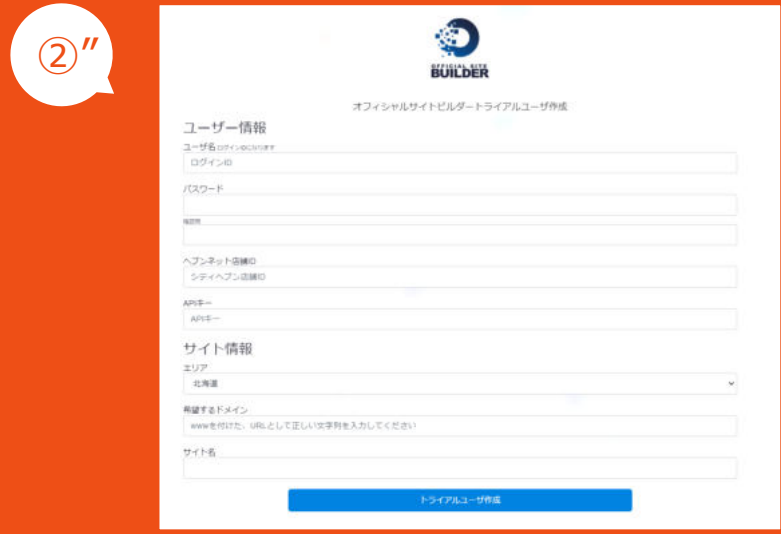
②”

OFFICIAL SITE BUILDER

オフィシャルサイトビルダートライアルユーザ作成

ユーザー情報

ユーザ名 ログインIDになります

ログインID

パスワード

確認用

ヘブンネット店舗ID

シティヘブン店舗ID

APIキー

APIキー

サイト情報

エリア

北海道

希望するドメイン

wwwを付けた、URLとして正しい文字列を入力してください

サイト名

トライアルユーザ作成